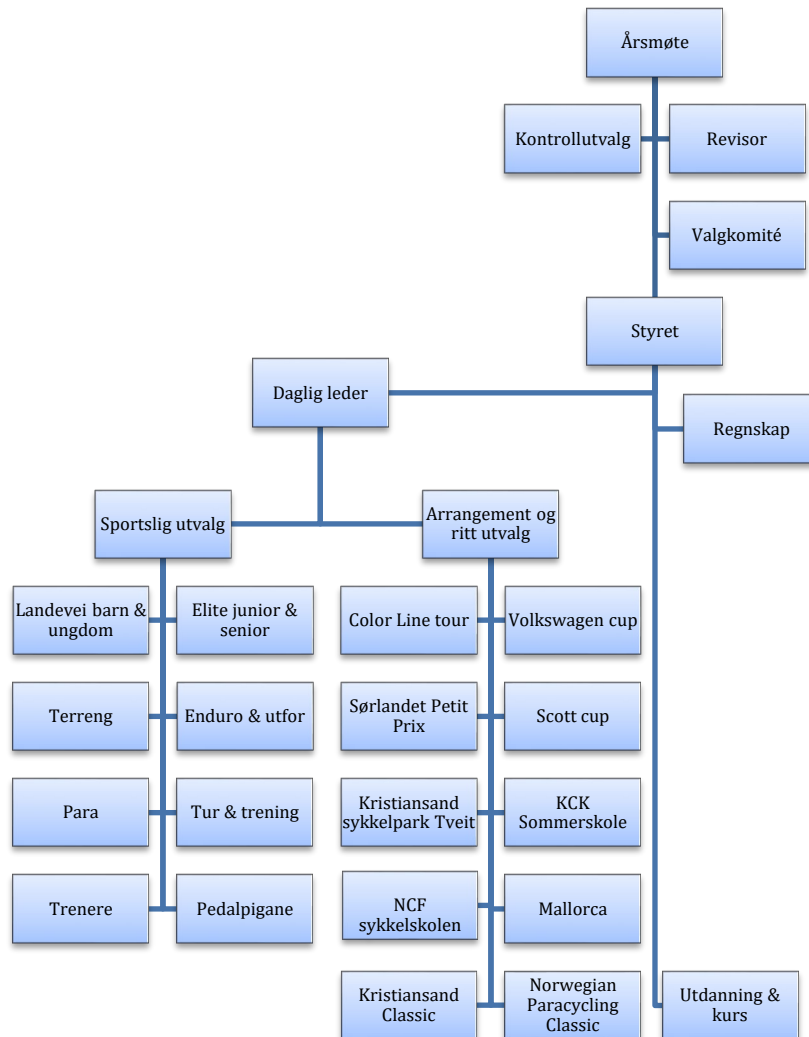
Årsmøte

Kontrollutvalg

Revisor

Valgkomité

Styret

Daglig leder

Regnskap

Sportslig utvalg

Arrangement og ritt utvalg

Landevei barn & ungdom

Elite junior & senior

Terreng

Enduro & utfor

Para

Tur & trening

Trenere

Pedalpigane

Color Line tour

Volkswagen cup

Sørlandet Petit Prix

Scott cup

Kristiansand sykkelpark Tveit

KCK Sommerskole

NCF sykkelskolen

Mallorca

Kristiansand Classic

Norwegian Paracycling Classic

Utdanning & kurs